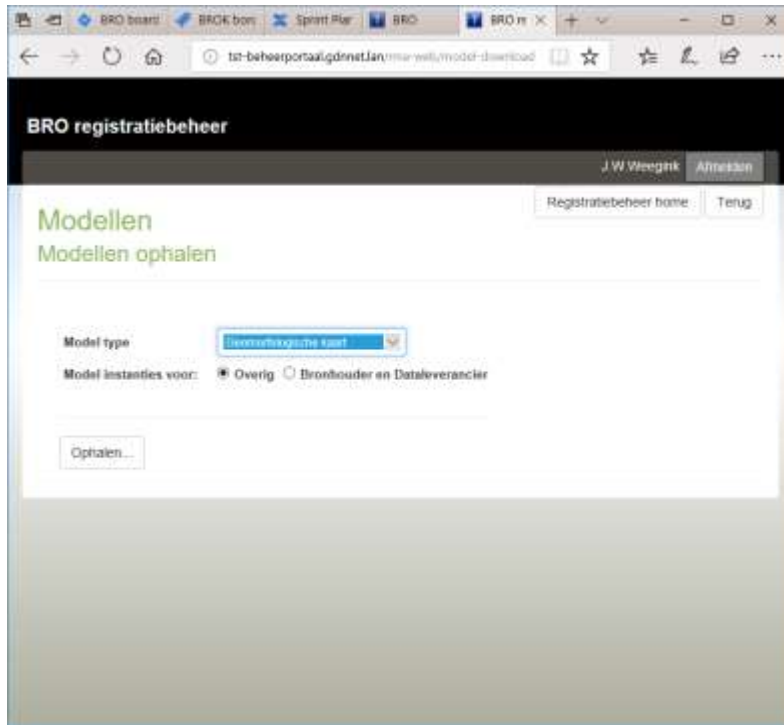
BRO board BROK bon Sprint Plar BRO BRO n ×

tst-beheerportaal.gdnnet.lan/rma-web/model-download

BRO registratiebeheer

J W Weegink Afmelden

Registratiebeheer home Terug

Modellen

Modellen ophalen

Model type Geomorfologische kaart

Model instanties voor: Overig Bronhouder en Dataleverancier

Ophalen...